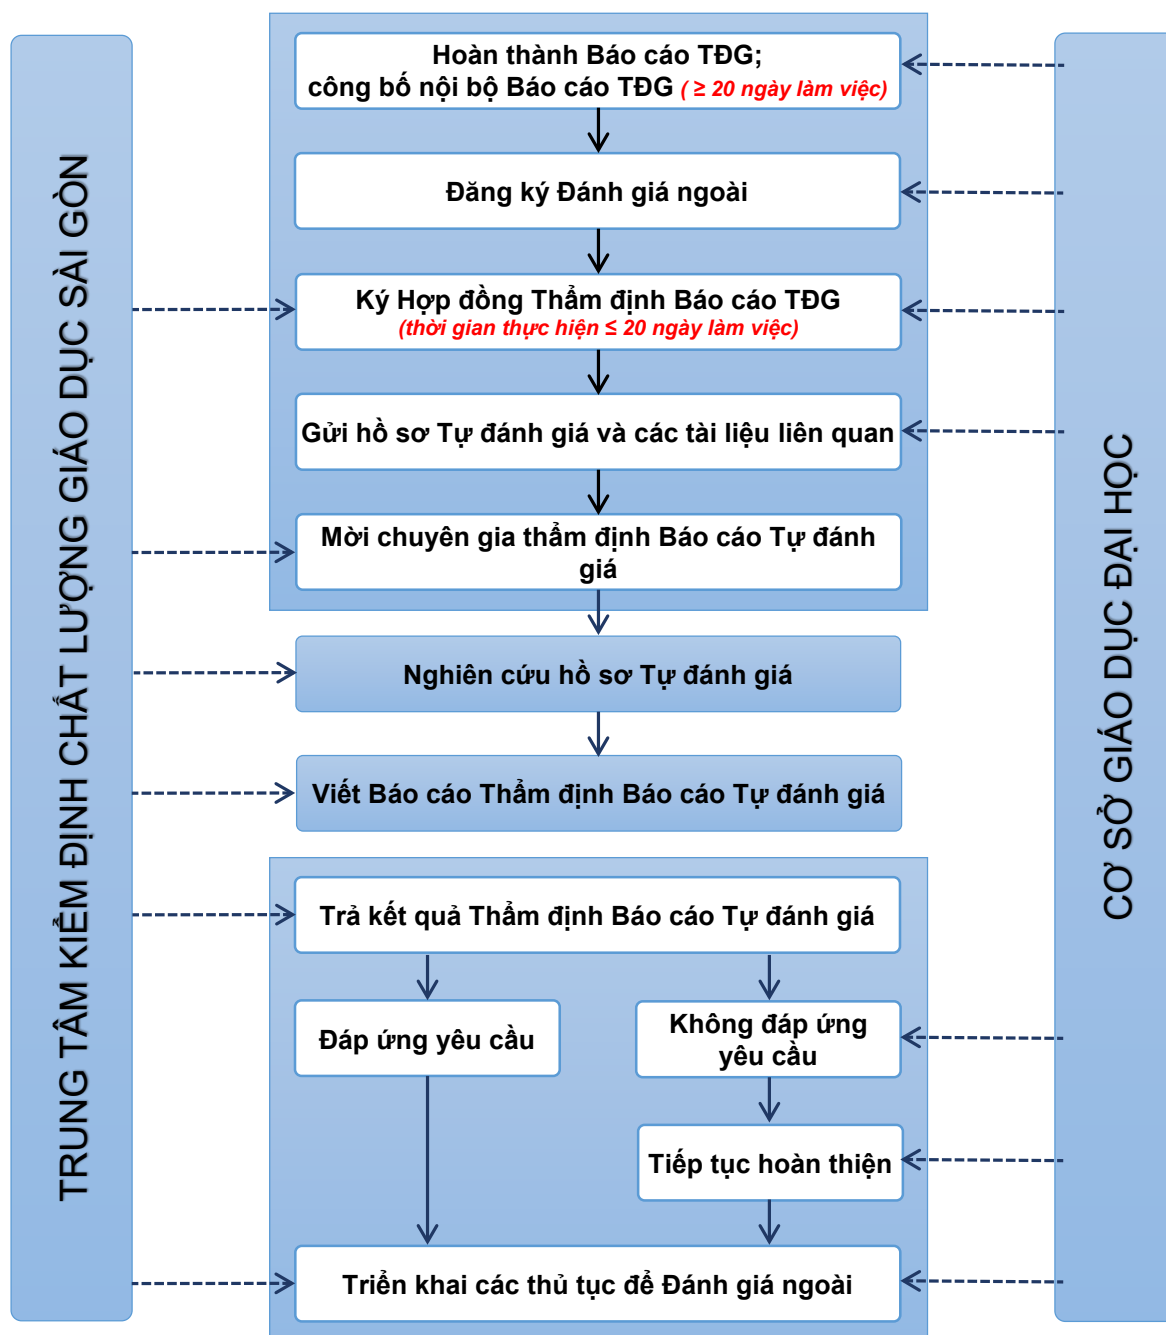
TRUNG TÂM KIỂM ĐỊNH CHẤT LƯỢNG GIÁO DỤC SÀI GÒN

Hoàn thành Báo cáo TĐG; công bố nội bộ Báo cáo TĐG ( ≥ 20 ngày làm việc)

Đăng ký Đánh giá ngoài

Ký Hợp đồng Thẩm định Báo cáo TĐG (thời gian thực hiện ≤ 20 ngày làm việc)

Gửi hồ sơ Tự đánh giá và các tài liệu liên quan

Mời chuyên gia thẩm định Báo cáo Tự đánh giá

Nghiên cứu hồ sơ Tự đánh giá

Viết Báo cáo Thẩm định Báo cáo Tự đánh giá

Trả kết quả Thẩm định Báo cáo Tự đánh giá

Đáp ứng yêu cầu

Không đáp ứng yêu cầu

Tiếp tục hoàn thiện

Triển khai các thủ tục để Đánh giá ngoài

CƠ SỞ GIÁO DỤC ĐẠI HỌC